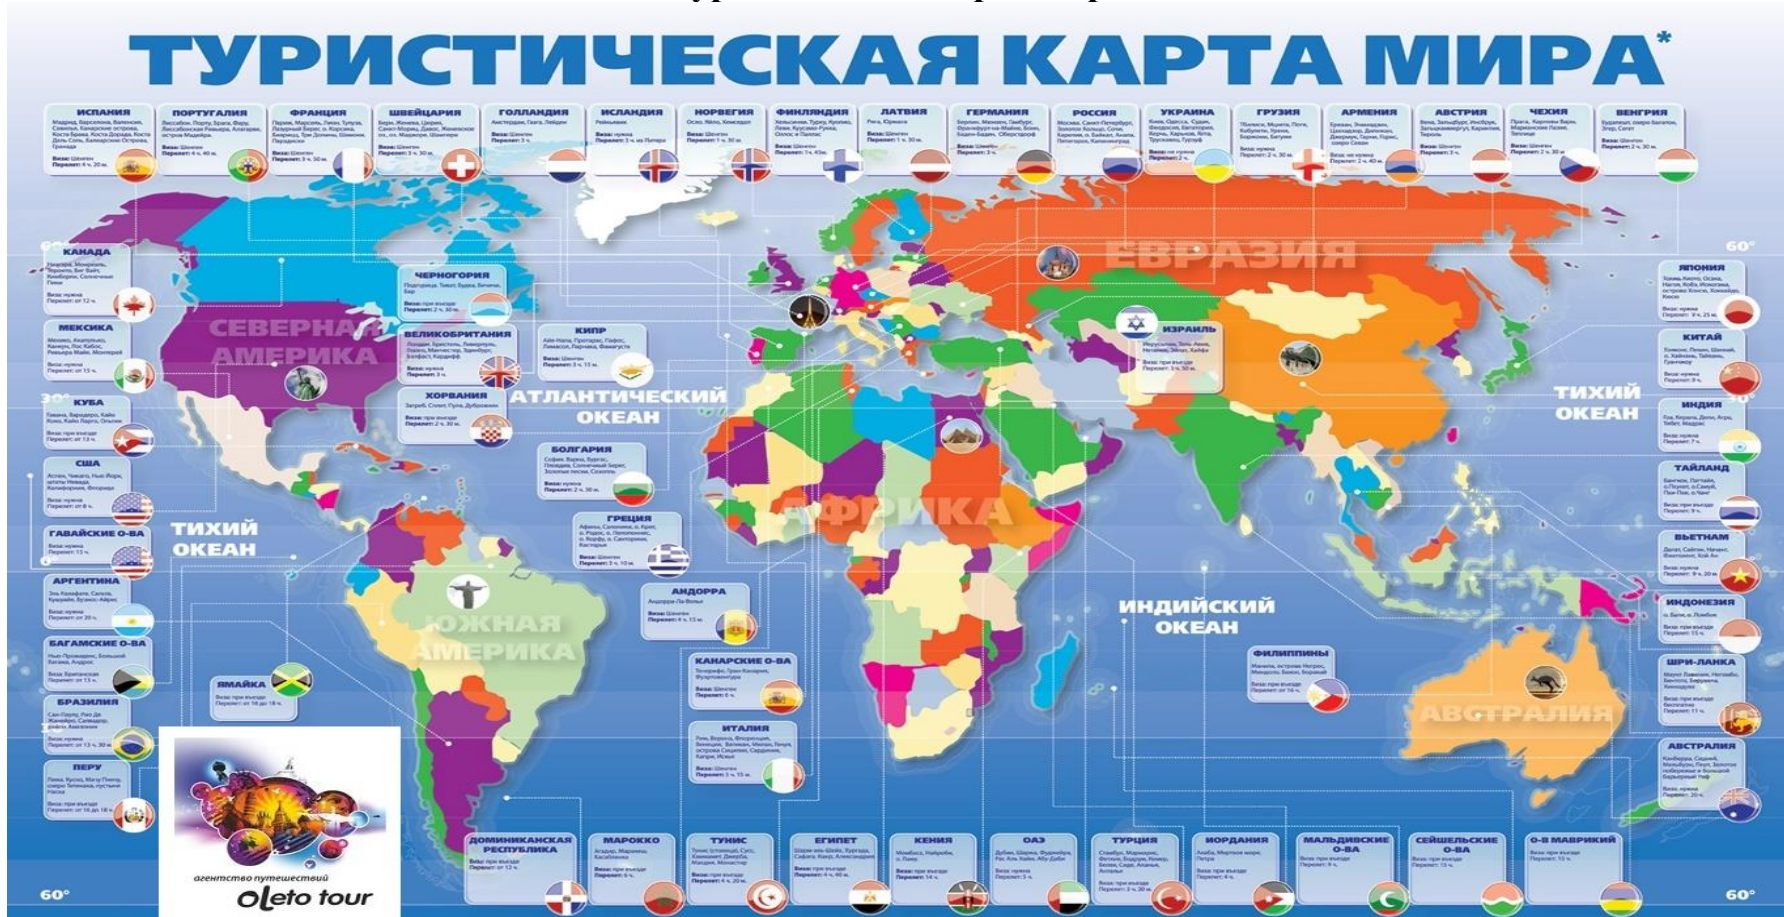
ТУРИСТИЧЕСКАЯ КАРТА МИРА*

ИСПАНИЯ
ПОРТУГАЛИЯ
ФРАНЦИЯ
ШВЕЙЦАРИЯ
ГОЛЛАНДИЯ
ИСЛАНДИЯ
НОРВЕГИЯ
ФИНЛЯНДИЯ
ЛАТВИЯ
ГЕРМАНИЯ
РОССИЯ
УКРАИНА
ГРУЗИЯ
АРМЕНИЯ
АВСТРИЯ
ЧЕХИЯ
ВЕНГРИЯ

КАНАДА
МЕКСИКА
КУБА
США
ГАВАЙСКИЕ О-ВА
АРГЕНТИНА
БАГАМСКИЕ О-ВА
БРАЗИЛИЯ
ПЕРУ

ЧЕРНОГОРИЯ
ВЕЛИКОБРИТАНИЯ
ХОРВАТИЯ
КИПР
БОЛГАРИЯ
ГРЕЦИЯ
АНДОРРА
КАНАРСКИЕ О-ВА
ИТАЛИЯ
ЯМАЙКА
ИЗРАИЛЬ
ФИЛИППИНЫ

СЕВЕРНАЯ АМЕРИКА
ЮЖНАЯ АМЕРИКА
ЕВРАЗИЯ
АФРИКА
АВСТРАЛИЯ
АТЛАНТИЧЕСКИЙ ОКЕАН
ТИХИЙ ОКЕАН
ИНДИЙСКИЙ ОКЕАН
ТИХИЙ ОКЕАН

ЯПОНИЯ
КИТАЙ
ИНДИЯ
ТАЙЛАНД
ВЬЕТНАМ
ИНДОНЕЗИЯ
ШРИ-ЛАНКА
АВСТРАЛИЯ

ДОМИНИКАНСКАЯ РЕСПУБЛИКА
МАРОККО
ТУНИС
ЕГИПЕТ
КЕНИЯ
ОАЭ
ТУРЦИЯ
ИОРДАНИЯ
МАЛЬДИВСКИЕ О-ВА
СЕЙШЕЛЬСКИЕ О-ВА
О-В МАВРИКИЙ

60° 30° 60° 60°

агентство путешествий
oleto tour